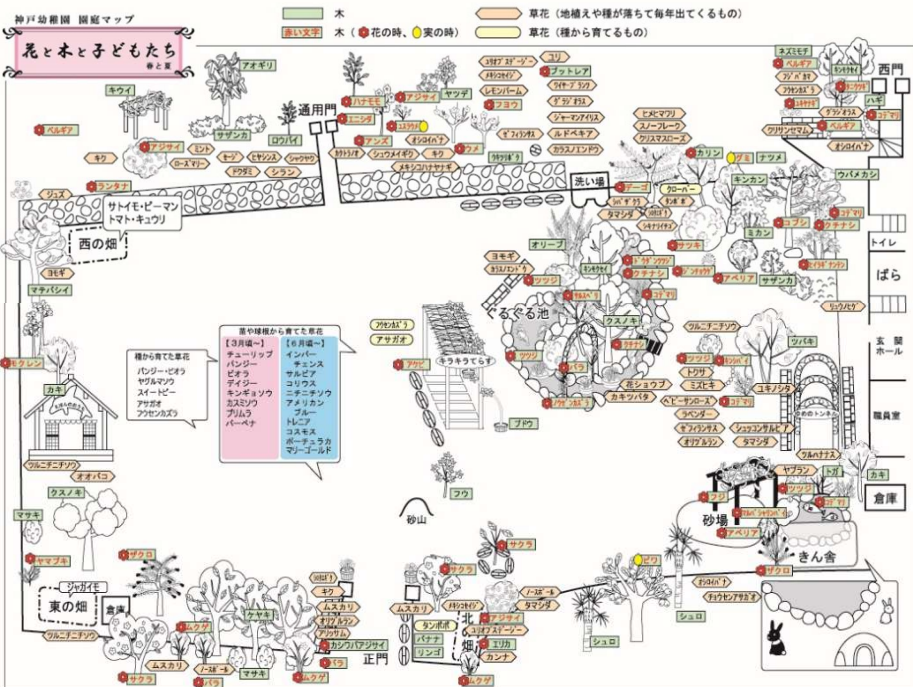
神戸幼稚園 園庭マップ

花と木と子どもたち
春と夏

木
赤い文字 木（花の時、実の時）
草花（地植えや種が落ちて毎年出てくるもの）
草花（種から育てるもの）

キウイ
アオギリ
ベルギア
アジサイ
ミント
サザンカ
ロウバイ
キク
ローズマリー
セージ
ヒヤシンス
シャクヤク
ドクダミ
シラン
ランタナ
ジュズ
通用門
ハナモモ
エニシダ
アジサイ
ユスラウメ
ヤツデ
オシロイバナ
アンズ
シュウメイギク
キク
ウメ
カタバミ
メキシコマリーゴールド
ユリオブ・ステージ
ユリ
メキシコセージ
ブットレア
レモンバーム
ウィサー・プランツ
フヨウ
ゼラニウム
ジャーマンアイリス
キンセンカ
ルドベキア
ギボウシ
カラスノエンドウ
ヒメヒマワリ
スノーフレーク
クリスマスローズ
ネズミモチ
ベルギア
ジンパク
フジバカマ
ハギ
西門
ユキヤナギ
クチナシ
ベルギア
コデマリ
クリサンセマム
オシロイバナ
カリン
ザクロ
ナツメ
キンカン
ウバメガシ
洗い場
サトイモ・ピーマン トマト・キュウリ
西の畑
ヨモギ
マキバシイ
モクレン
カキ
オリーブ
ヨモギ
カラスノエンドウ
ツツジ
ぐるぐる池
クロッカス
ダンダン
タマリュウ
サツキ
ツツジ
クチナシ
ツツジ
コデマリ
クチナシ
トイレ
ミカン
アベリア
サザンカ
ばら
コブシ
シャクナゲ
フクロウカズラ
アサガオ
キラキラてらす
アケビ
バラ
クスノキ
ツツジ
アベリア
ツツジ
ツバキ
玄関ホール
ツルニチニチソウ
トクサ
ミズヒキ
ヘビーサンタ
花ショップ
カキツバタ
ユキノシタ
ばらのトンネル
ラベンダー
ヤブラン
職員室
苗や球根から育てた草花
【3月頃～】
チューリップ
パンジー
ビオラ
デイジー
キンギョソウ
カスミソウ
プリムラ
バーベナ
【6月頃～】
インパチェンス
サルビア
コリウス
ニチニチソウ
アメリカンブルー
トレニア
コスモス
ポーチュラカ
マリーゴールド
種から育てた草花
パンジー・ビオラ
ヤグルマソウ
スイートピー
アサガオ
フウセンカズラ
ツルニチニチソウ
オオバコ
クスノキ
マサキ
ブドウ
フウ
砂山
タマスダレ
ツルハナナス
トガ
カキ
倉庫
砂場
アベリア
きん舎
ザクロ
ヤマブキ
ジャガイモ
東の畑
倉庫
ツルニチニチソウ
キク
ムスカリ
アリウム
カシワバアジサイ
ムスカリ
ザクロ
ケヤキ
ムクゲ
ノースポール
マサキ
サクラ
バラ
ムクゲ
サクラ
正門
サクラ
ムスカリ
タンポポ
バナナ
リンゴ
アジサイ
ノースポール
タマスダレ
エリカ
カンナ
北の畑
ビワ
シュロ
シュロ
ザクロ
オシロイバナ
チョウセンアサガオ